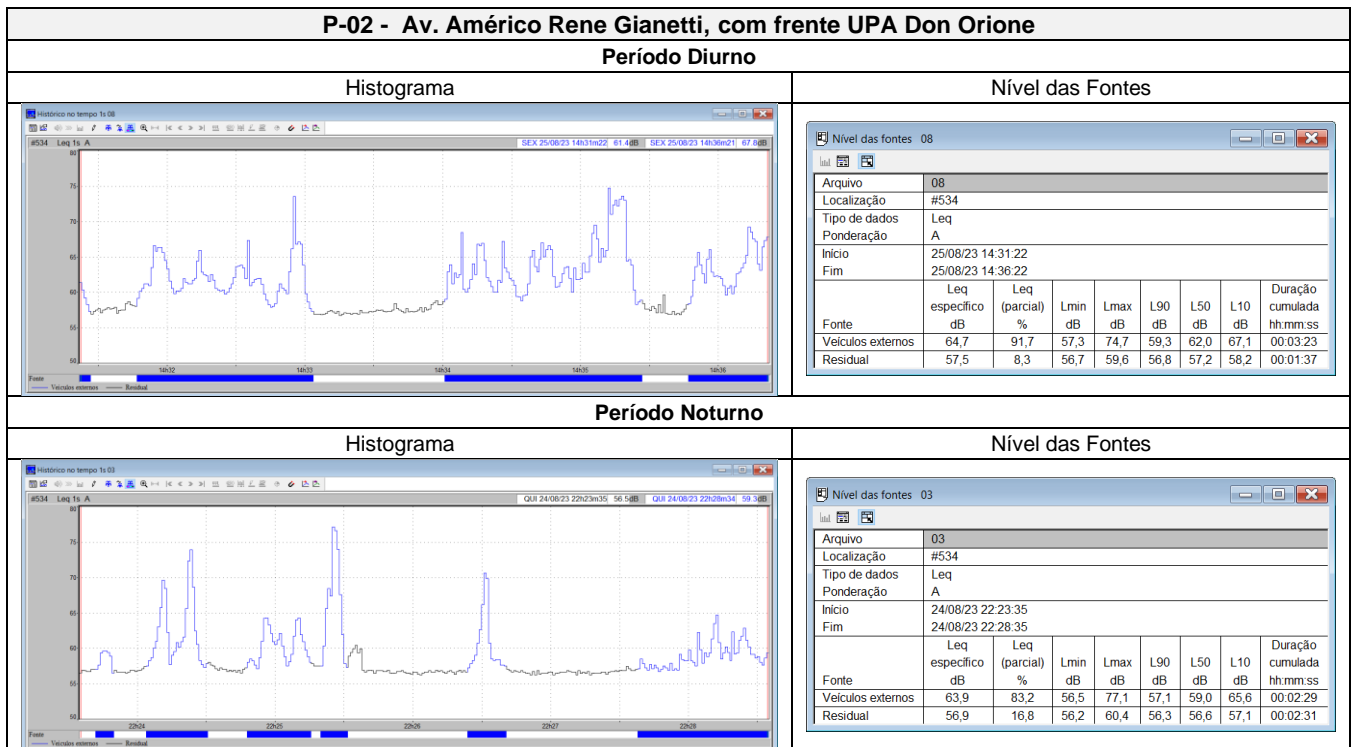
P-02 - Av. Américo Rene Gianetti, com frente UPA Don Orione

Período Diurno

Histograma

Nível das Fontes

Histórico no tempo 1s 08

#534 Leq 1s A

SEX 25/08/23 14h31m22 61.4dB SEX 25/08/23 14h36m21 67.8dB

80
75
70
65
60
55
50

14h32 14h33 14h34 14h35 14h36

Fonte

Veículos externos Residual

Nível das fontes 08

| Arquivo | 08 | | | | | | | |
|---|---|---|---|---|---|---|---|---|
| Localização | #534 | | | | | | | |
| Tipo de dados | Leq | | | | | | | |
| Ponderação | A | | | | | | | |
| Início | 25/08/23 14:31:22 | | | | | | | |
| Fim | 25/08/23 14:36:22 | | | | | | | |
| Fonte | Leq específico dB | Leq (parcial) % | Lmin dB | Lmax dB | L90 dB | L50 dB | L10 dB | Duração cumulada hh:mm:ss |
| Veículos externos | 64,7 | 91,7 | 57,3 | 74,7 | 59,3 | 62,0 | 67,1 | 00:03:23 |
| Residual | 57,5 | 8,3 | 56,7 | 59,6 | 56,8 | 57,2 | 58,2 | 00:01:37 |

Período Noturno

Histograma

Nível das Fontes

Histórico no tempo 1s 03

#534 Leq 1s A

QUI 24/08/23 22h23m35 56.5dB QUI 24/08/23 22h28m34 59.3dB

80
75
70
65
60
55
50

22h24 22h25 22h26 22h27 22h28

Fonte

Veículos externos Residual

Nível das fontes 03

| Arquivo | 03 | | | | | | | |
|---|---|---|---|---|---|---|---|---|
| Localização | #534 | | | | | | | |
| Tipo de dados | Leq | | | | | | | |
| Ponderação | A | | | | | | | |
| Início | 24/08/23 22:23:35 | | | | | | | |
| Fim | 24/08/23 22:28:35 | | | | | | | |
| Fonte | Leq específico dB | Leq (parcial) % | Lmin dB | Lmax dB | L90 dB | L50 dB | L10 dB | Duração cumulada hh:mm:ss |
| Veículos externos | 63,9 | 83,2 | 56,5 | 77,1 | 57,1 | 59,0 | 65,6 | 00:02:29 |
| Residual | 56,9 | 16,8 | 56,2 | 60,4 | 56,3 | 56,6 | 57,1 | 00:02:31 |